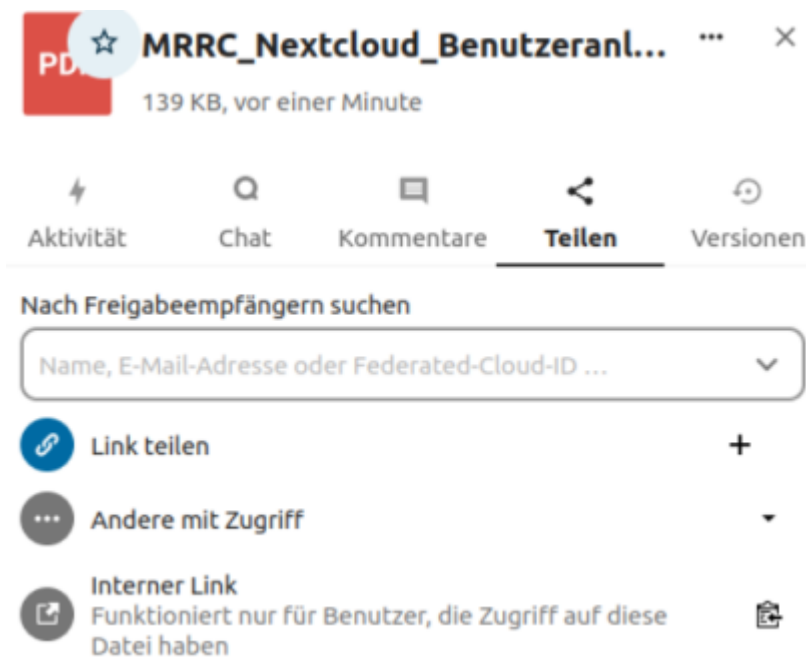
PDF MRRC_Nextcloud_Benutzeranl...

139 KB, vor einer Minute

Aktivität Chat Kommentare Teilen Versionen

Nach Freigabeempfängern suchen

Name, E-Mail-Adresse oder Federated-Cloud-ID ...

Link teilen +

Andere mit Zugriff

Interner Link
Funktioniert nur für Benutzer, die Zugriff auf diese Datei haben